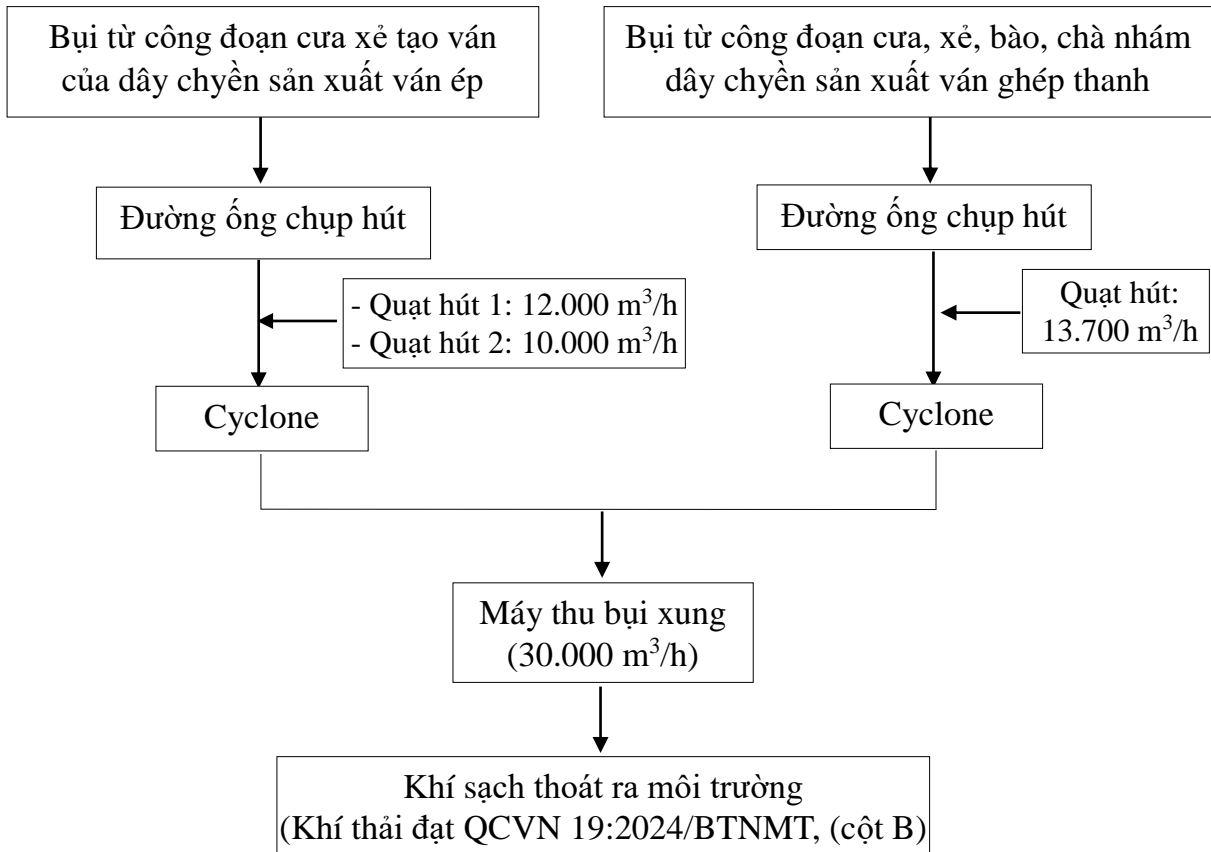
Bụi từ công đoạn cưa xẻ tạo ván của dây chuyền sản xuất ván ép

Bụi từ công đoạn cưa, xẻ, bào, chà nhám dây chuyền sản xuất ván ghép thanh

Đường ống chụp hút

Đường ống chụp hút

- Quạt hút 1: 12.000 $m^3$/h
- Quạt hút 2: 10.000 $m^3$/h

Quạt hút: 13.700 $m^3$/h

Cyclone

Cyclone

Máy thu bụi xung (30.000 $m^3$/h)

Khí sạch thoát ra môi trường (Khí thải đạt QCVN 19:2024/BTNMT, (cột B)